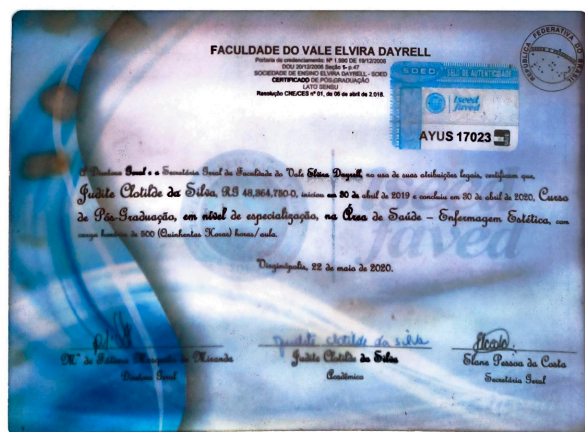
FACULDADE DO VALE ELVIRA DAYRELL
Portaria de credenciamento Nº 1.896 DE 19/12/2008
DOU 20/12/2008 Seção 1 - p.47
SOCIEDADE DE ENSINO ELVIRA DAYRELL - SOED
CERTIFICADO DE PÓS-GRADUAÇÃO
LATO SENSU
Resolução CNE/CES nº 01, de 06 de abril de 2.018.

SOED SELO DE AUTENTICIDADE
faved

AYUS 17023

REPÚBLICA FEDERATIVA DO BRASIL

A Diretora Geral e a Secretária Geral da Faculdade do Vale Elvira Dayrell, no uso de suas atribuições legais, certificam que, Judite Clotilde da Silva, RG 48.864.790-0, iniciou em 30 de abril de 2019 e concluiu em 30 de abril de 2020, Curso de Pós-Graduação, em nível de especialização, na Área de Saúde - Enfermagem Estética, com carga horária de 500 (Quinhentas Horas) horas/aula.

faved

Virginópolis, 22 de maio de 2020.

Mª de Fátima Rangel de Miranda
Diretora Geral

Judite Clotilde da Silva
Judite Clotilde da Silva
Acadêmica

Elane Pessoa da Costa
Secretária Geral